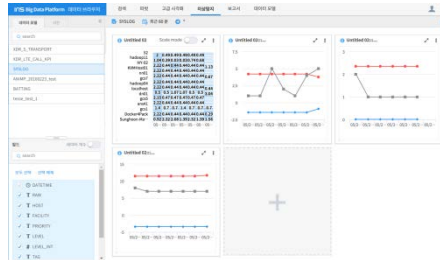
Big Data Platform
홈 | 검색 | 고급 시각화 | 리포트 | 데이터 모델

search
KBR_3_TRANSPORT
KBR_LTE_CALL_KPI
SYSLOG
KMMP_20160222_test
SETTING
move_test_1

search

DATETIME
T MAN
T HOST
T FACILITY
T PRIORITY
T LEVEL
T LEVEL_INT
T TAG

SYSLOG

Untitled 01
Scale mode

Untitled 02

Untitled 03

Untitled 03